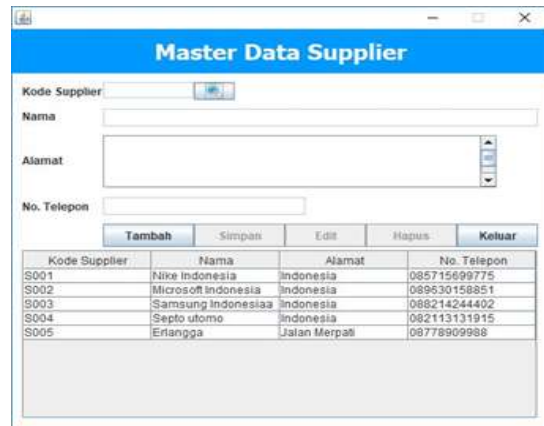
Master Data Supplier

Kode Supplier

Nama

Alamat

No. Telepon

Tambah Simpan Edit Hapus Keluar

| Kode Supplier | Nama | Alamat | No. Telepon |
|---|---|---|---|
| S001 | Nike Indonesia | Indonesia | 085715699775 |
| S002 | Microsoft Indonesia | Indonesia | 089630158851 |
| S003 | Samsung Indonesiaa | Indonesia | 088214244402 |
| S004 | Septo utomo | Indonesia | 082113131915 |
| S005 | Erlangga | Jalan Merpati | 08778909988 |